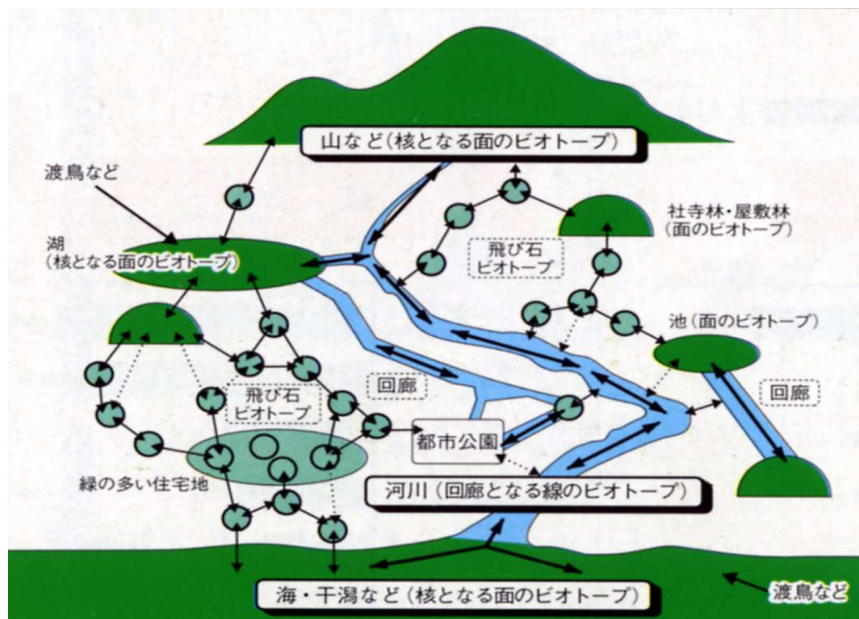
山など（核となる面のビオトープ）

渡鳥など

湖
（核となる面のビオトープ）

社寺林・屋敷林
（面のビオトープ）

飛び石
ビオトープ

池（面のビオトープ）

飛び石
ビオトープ

回廊

回廊

都市公園

緑の多い住宅地

河川（回廊となる線のビオトープ）

海・干潟など（核となる面のビオトープ）

渡鳥など